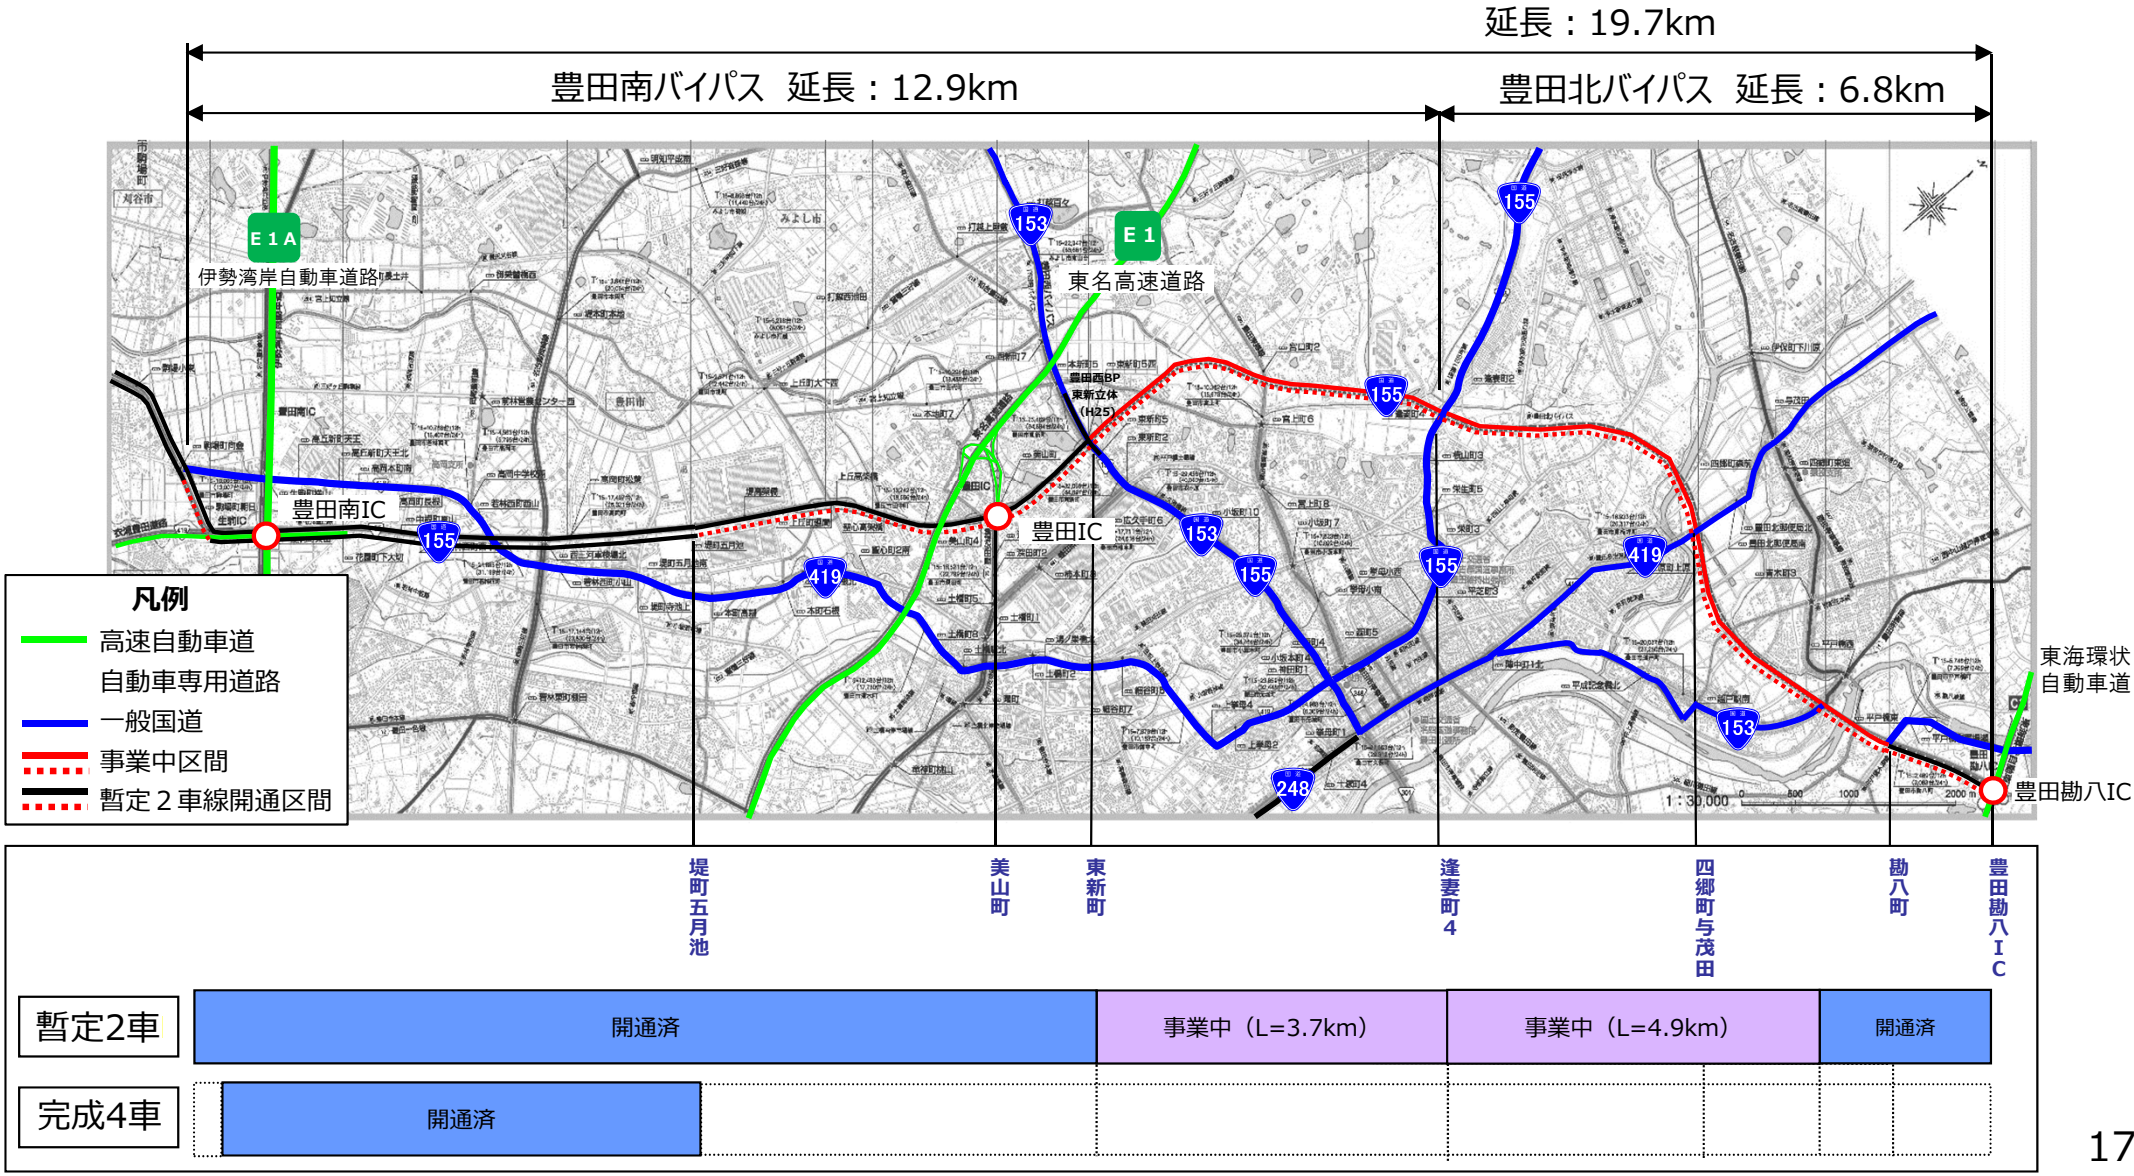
延長：19.7km

豊田南バイパス　延長：12.9km

豊田北バイパス　延長：6.8km

E1A

伊勢湾岸自動車道路

153

E1

東名高速道路

155

155

豊田南IC

155

419

豊田IC

153

155

155

419

153

248

東海環状自動車道

豊田勘八IC

1：30,000

凡例

高速自動車道

自動車専用道路

一般国道

事業中区間

暫定２車線開通区間

堤町五月池

美山町

東新町

逢妻町4

四郷町与茂田

勘八町

豊田勘八IC

暫定2車

開通済

事業中（L=3.7km）

事業中（L=4.9km）

開通済

完成4車

開通済

17